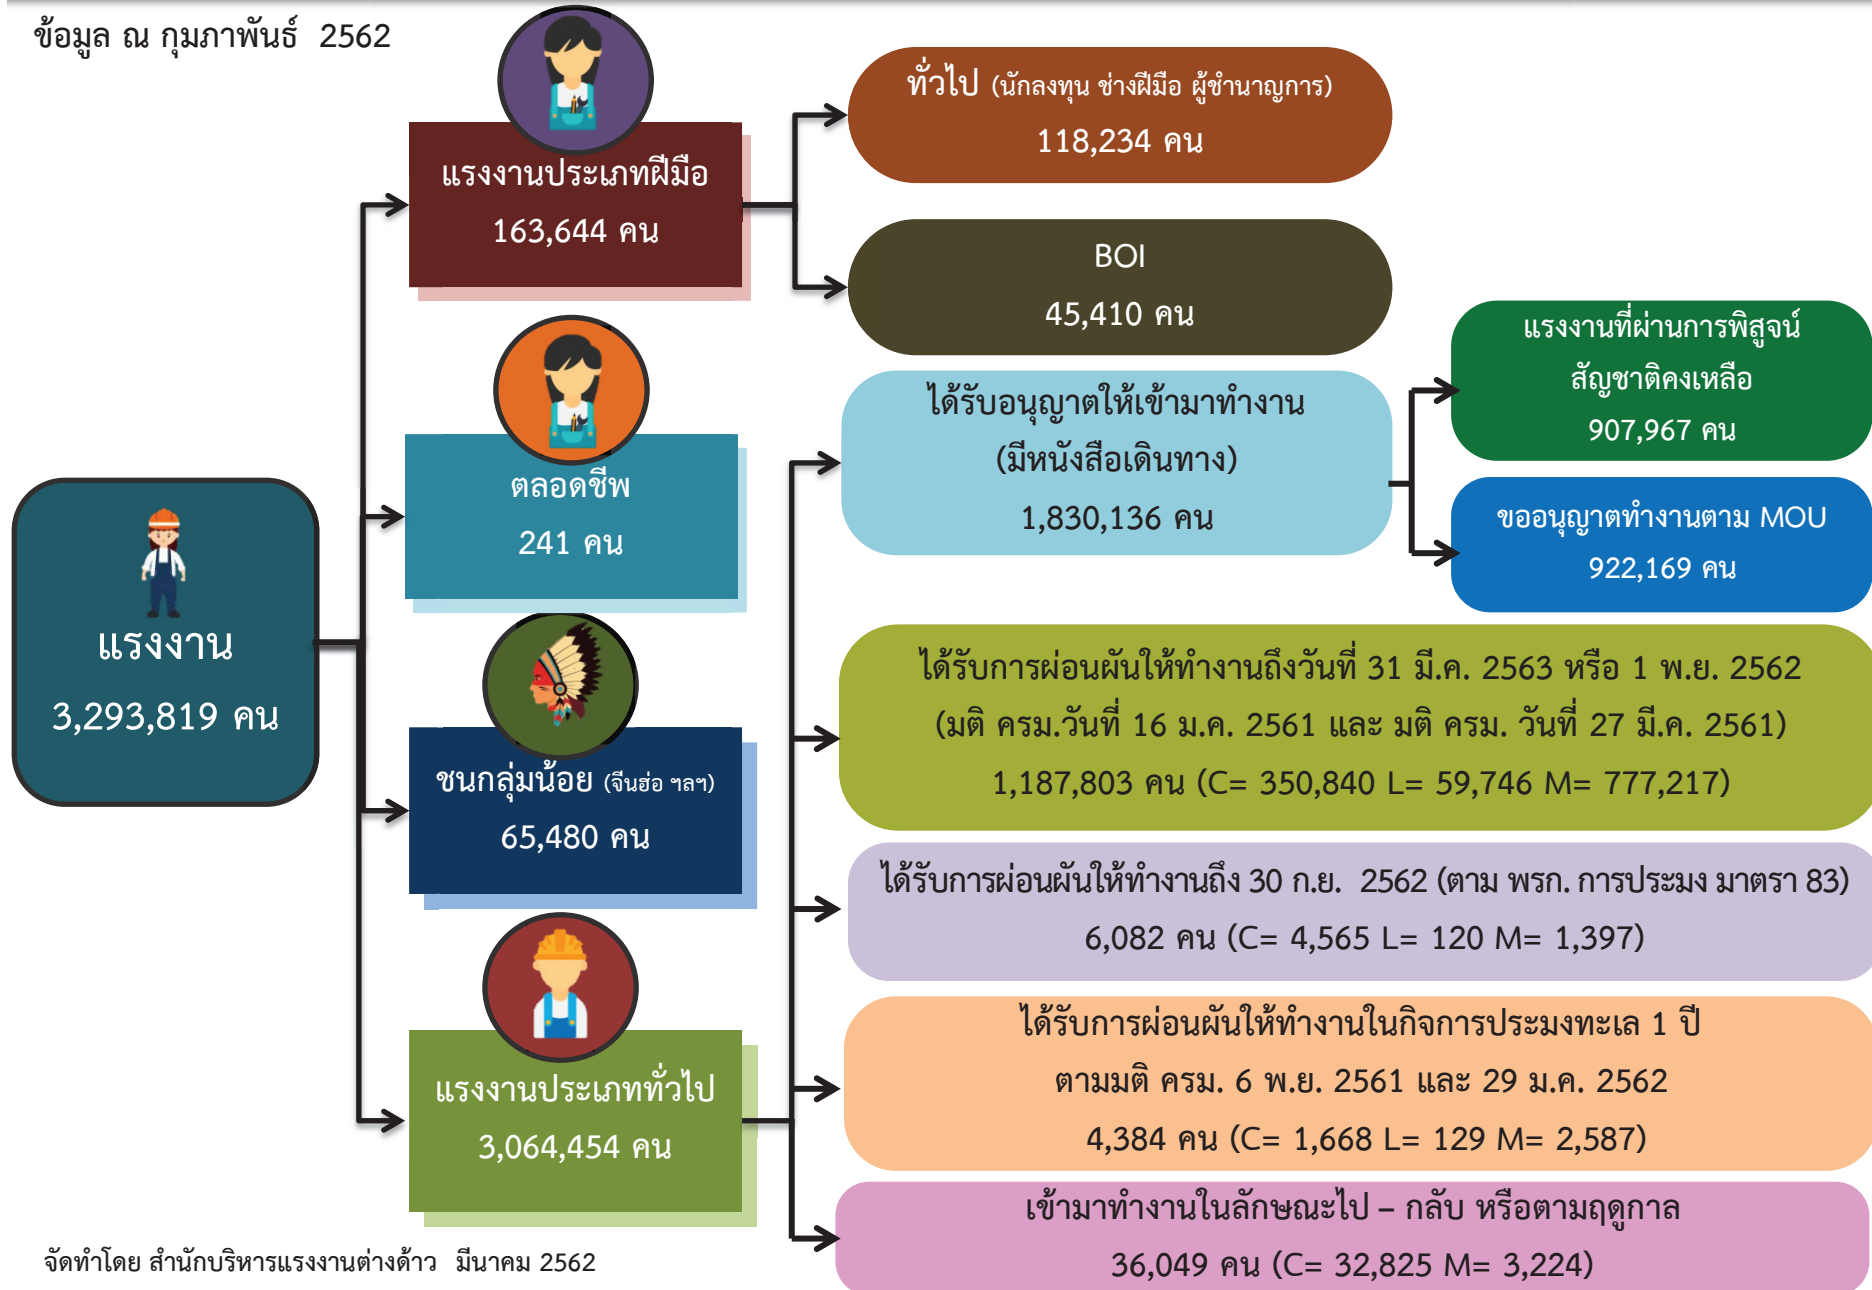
ข้อมูล ณ กุมภาพันธ์ 2562

แรงงาน
3,293,819 คน

แรงงานประเภทฝีมือ
163,644 คน

ทั่วไป (นักลงทุน ช่างฝีมือ ผู้ชำนาญการ)
118,234 คน

BOI
45,410 คน

ตลอดชีพ
241 คน

ชนกลุ่มน้อย (จีนฮ่อ ฯลฯ)
65,480 คน

แรงงานประเภททั่วไป
3,064,454 คน

ได้รับอนุญาตให้เข้ามาทำงาน
(มีหนังสือเดินทาง)
1,830,136 คน

แรงงานที่ผ่านการพิสูจน์สัญชาติคงเหลือ
907,967 คน

ขออนุญาตทำงานตาม MOU
922,169 คน

ได้รับการผ่อนผันให้ทำงานถึงวันที่ 31 มี.ค. 2563 หรือ 1 พ.ย. 2562
(มติ ครม.วันที่ 16 ม.ค. 2561 และ มติ ครม. วันที่ 27 มี.ค. 2561)
1,187,803 คน (C= 350,840 L= 59,746 M= 777,217)

ได้รับการผ่อนผันให้ทำงานถึง 30 ก.ย. 2562 (ตาม พรก. การประมง มาตรา 83)
6,082 คน (C= 4,565 L= 120 M= 1,397)

ได้รับการผ่อนผันให้ทำงานในกิจการประมงทะเล 1 ปี
ตามมติ ครม. 6 พ.ย. 2561 และ 29 ม.ค. 2562
4,384 คน (C= 1,668 L= 129 M= 2,587)

เข้ามาทำงานในลักษณะไป – กลับ หรือตามฤดูกาล
36,049 คน (C= 32,825 M= 3,224)

จัดทำโดย สำนักบริหารแรงงานต่างด้าว มีนาคม 2562